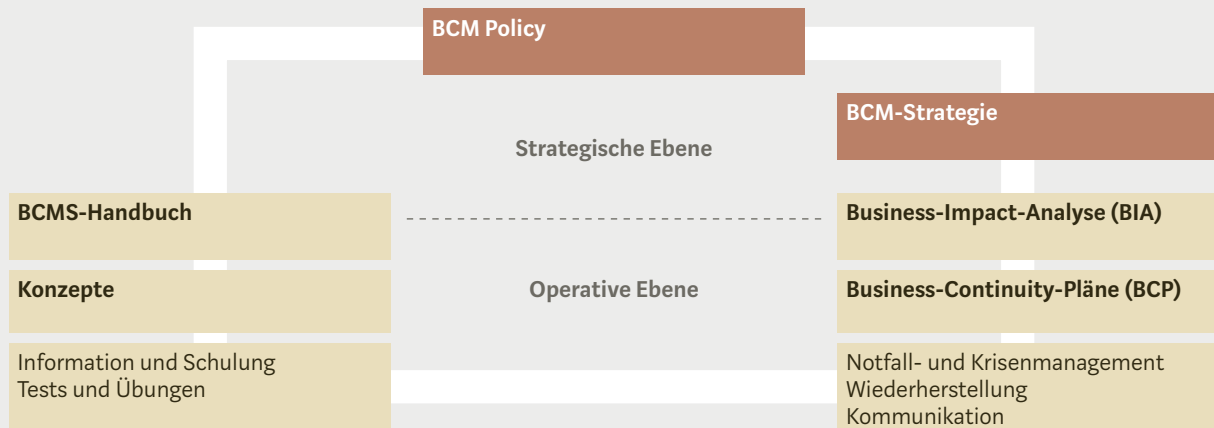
BCM Policy

BCM-Strategie

Strategische Ebene

BCMS-Handbuch

Business-Impact-Analyse (BIA)

Konzepte

Operative Ebene

Business-Continuity-Pläne (BCP)

Information und Schulung
Tests und Übungen

Notfall- und Krisenmanagement
Wiederherstellung
Kommunikation